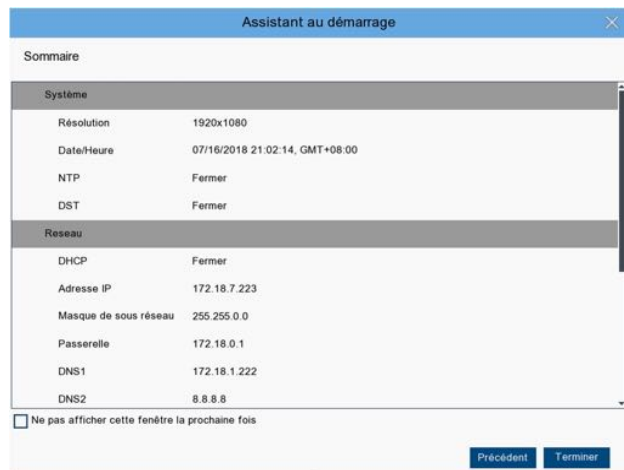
Assistant au démarrage

Sommaire

| Système | |
|---|---|
| Résolution | 1920x1080 |
| Date/Heure | 07/16/2018 21:02:14, GMT+08:00 |
| NTP | Fermer |
| DST | Fermer |

| Reseau | |
|---|---|
| DHCP | Fermer |
| Adresse IP | 172.18.7.223 |
| Masque de sous réseau | 255.255.0.0 |
| Passerelle | 172.18.0.1 |
| DNS1 | 172.18.1.222 |
| DNS2 | 8.8.8.8 |

Ne pas afficher cette fenêtre la prochaine fois

Précédent Terminer